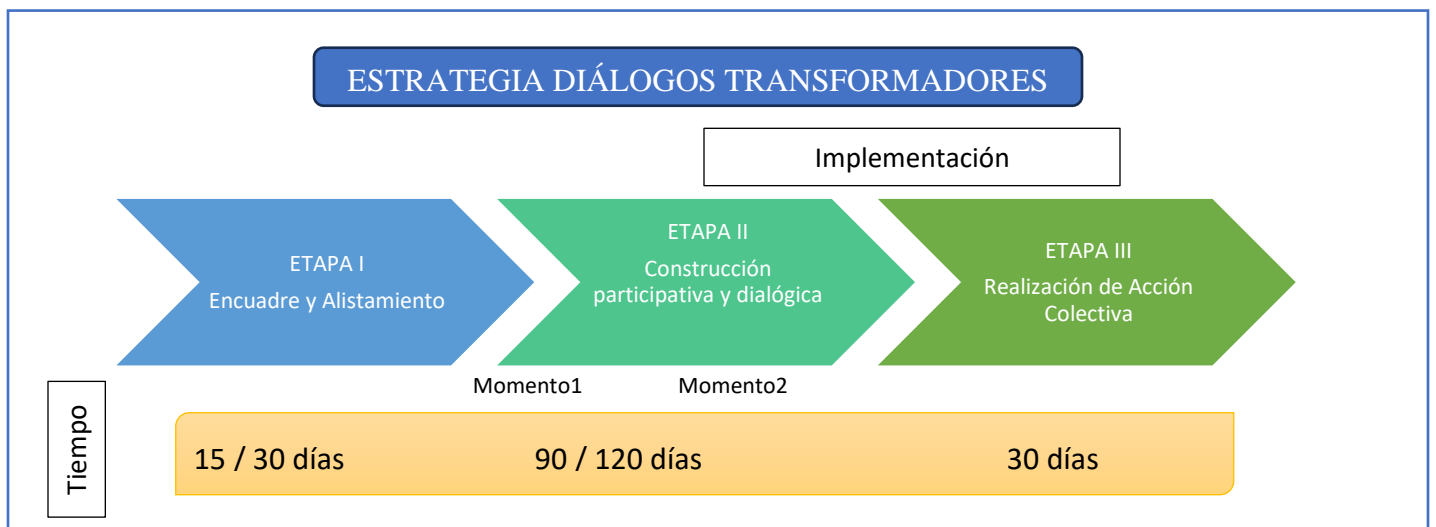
ESTRATEGIA DIÁLOGOS TRANSFORMADORES

Implementación

ETAPA I
Encuadre y Alistamiento

ETAPA II
Construcción participativa y dialógica

ETAPA III
Realización de Acción Colectiva

Momento1

Momento2

Tiempo

15 / 30 días

90 / 120 días

30 días